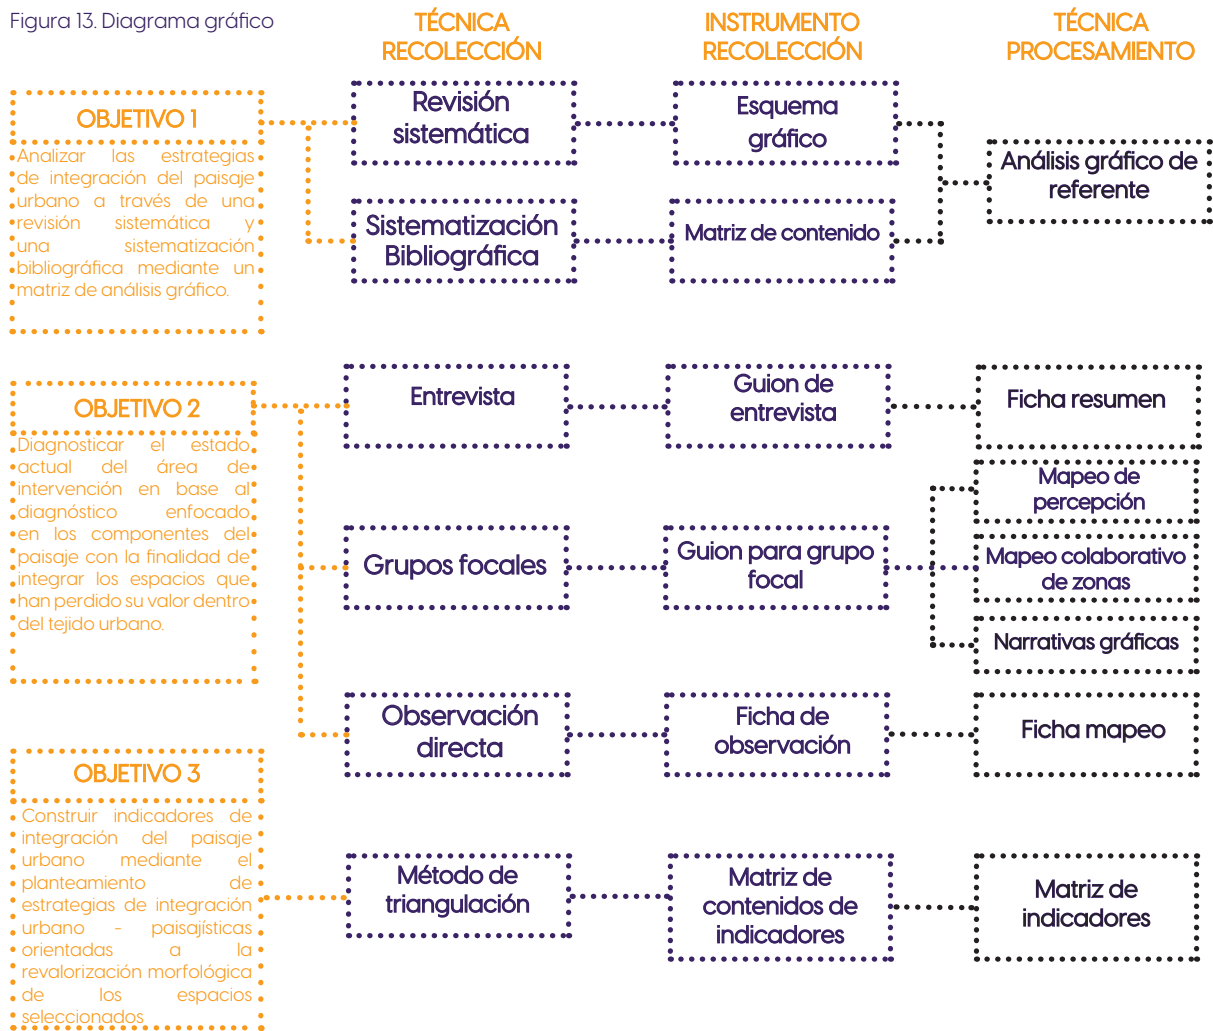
Figura 13. Diagrama gráfico

TÉCNICA RECOLECCIÓN

INSTRUMENTO RECOLECCIÓN

TÉCNICA PROCESAMIENTO

OBJETIVO 1

Analizar las estrategias de integración del paisaje urbano a través de una revisión sistemática y una sistematización bibliográfica mediante un matriz de análisis gráfico.

Revisión sistemática

Esquema gráfico

Sistematización Bibliográfica

Matriz de contenido

Análisis gráfico de referente

OBJETIVO 2

Diagnosticar el estado actual del área de intervención en base al diagnóstico enfocado en los componentes del paisaje con la finalidad de integrar los espacios que han perdido su valor dentro del tejido urbano.

Entrevista

Guion de entrevista

Ficha resumen

Mapeo de percepción

Grupos focales

Guion para grupo focal

Mapeo colaborativo de zonas

Narrativas gráficas

Observación directa

Ficha de observación

Ficha mapeo

OBJETIVO 3

Construir indicadores de integración del paisaje urbano mediante el planteamiento de estrategias de integración urbano - paisajísticas orientadas a la revalorización morfológica de los espacios seleccionados

Método de triangulación

Matriz de contenidos de indicadores

Matriz de indicadores